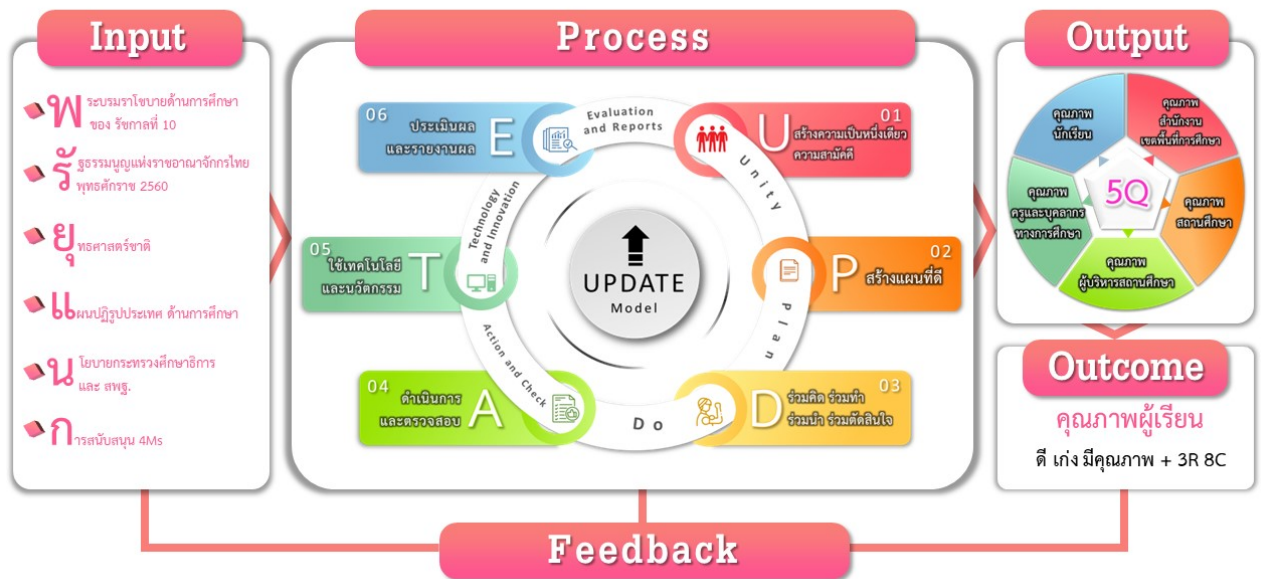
Input

พระบรมราโชบายด้านการศึกษา ของ รัชกาลที่ 10

รัฐธรรมนูญแห่งราชอาณาจักรไทย พุทธศักราช 2560

ยุทธศาสตร์ชาติ

แผนปฏิรูปประเทศ ด้านการศึกษา

นโยบายกระทรวงศึกษาธิการ และ สพฐ.

การสนับสนุน 4Ms

Process

06 ประเมินผลและรายงานผล E

Evaluation and Reports

01 U สร้างความเป็นหนึ่งเดียว ความสามัคคี

Unity

Technology and Innovation

05 ใช้เทคโนโลยีและนวัตกรรม T

UPDATE Model

02 P สร้างแผนที่ดี

Plan

Action and Check

04 ดำเนินการและตรวจสอบ A

Do

03 D ร่วมคิด ร่วมทำ ร่วมนำ ร่วมตัดสินใจ

Output

คุณภาพนักเรียน

คุณภาพสำนักงานเขตพื้นที่การศึกษา

5Q

คุณภาพครูและบุคลากรทางการศึกษา

คุณภาพสถานศึกษา

คุณภาพผู้บริหารสถานศึกษา

Outcome

คุณภาพผู้เรียน

ดี เก่ง มีคุณภาพ + 3R 8C

Feedback